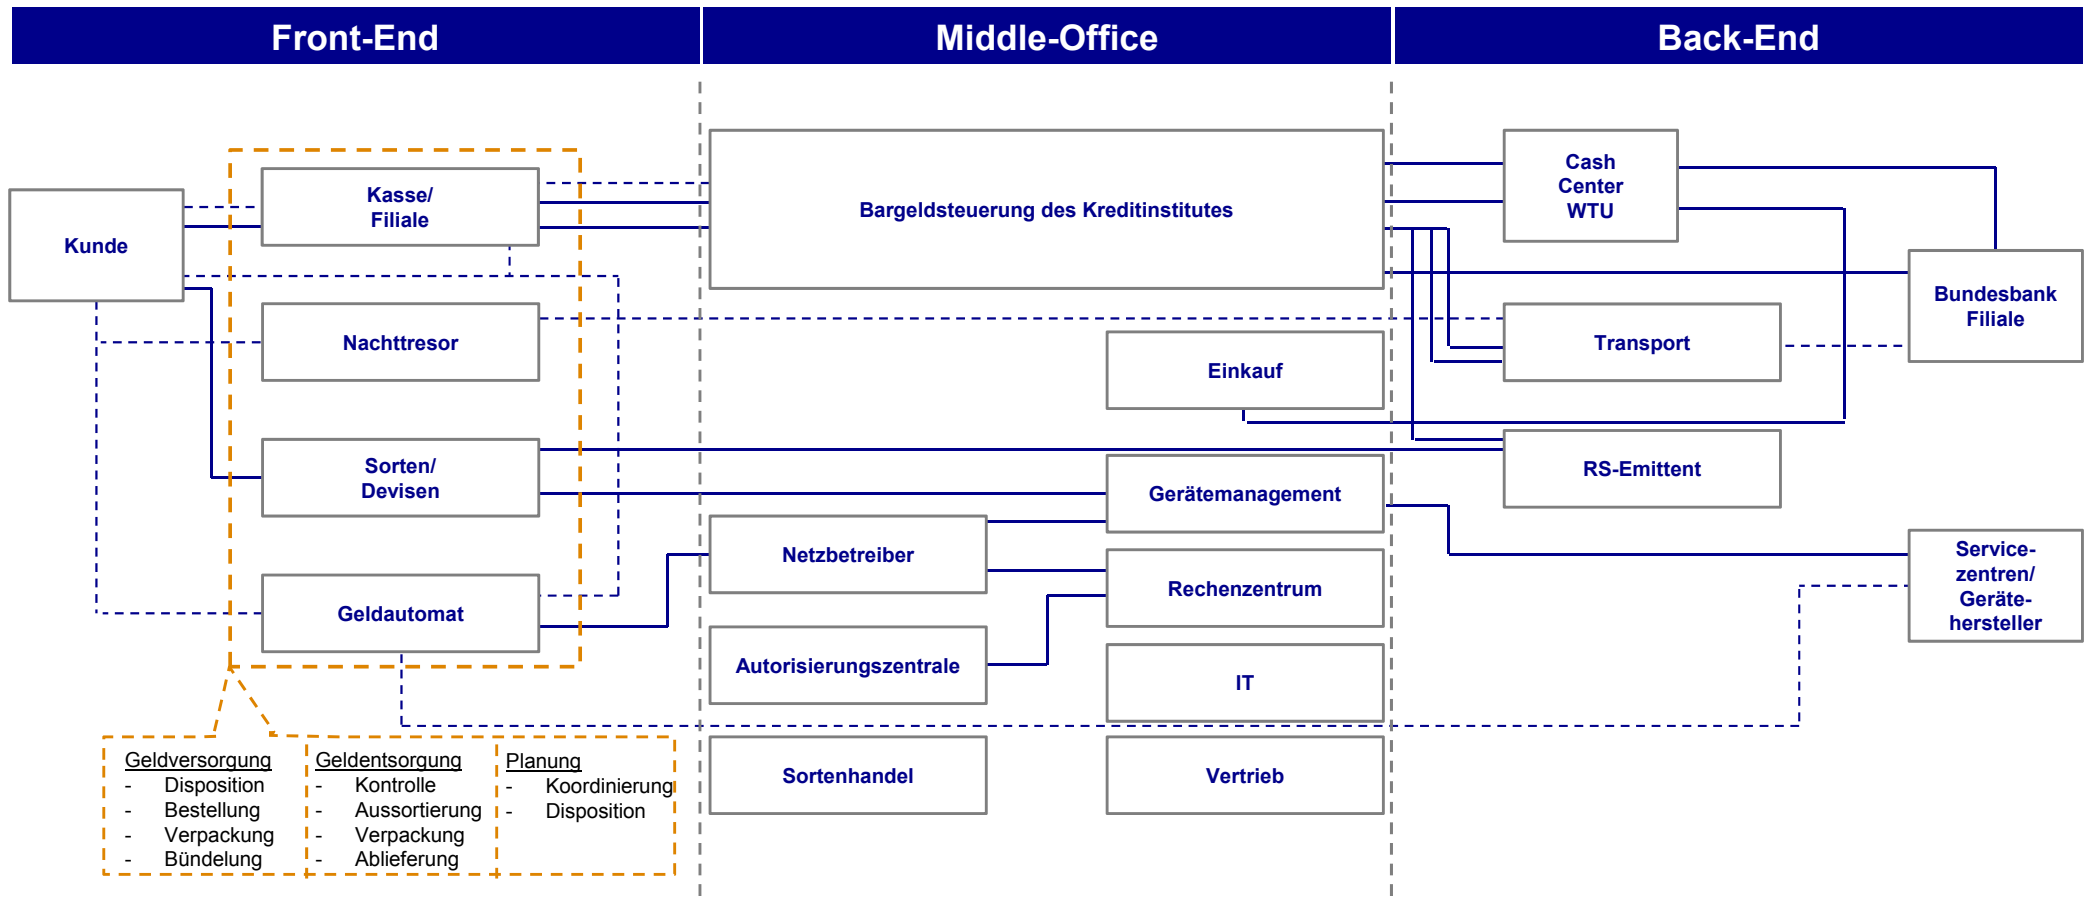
Front-End

Middle-Office

Back-End

Kunde

Kasse/ Filiale

Nachttresor

Sorten/ Devisen

Geldautomat

Bargeldsteuerung des Kreditinstitutes

Einkauf

Gerätemanagement

Netzbetreiber

Rechenzentrum

Autorisierungszentrale

IT

Sortenhandel

Vertrieb

Cash Center WTU

Transport

RS-Emittent

Bundesbank Filiale

Service-zentren/ Geräte-hersteller

Geldversorgung
- Disposition
- Bestellung
- Verpackung
- Bündelung

Geldentsorgung
- Kontrolle
- Aussortierung
- Verpackung
- Ablieferung

Planung
- Koordinierung
- Disposition